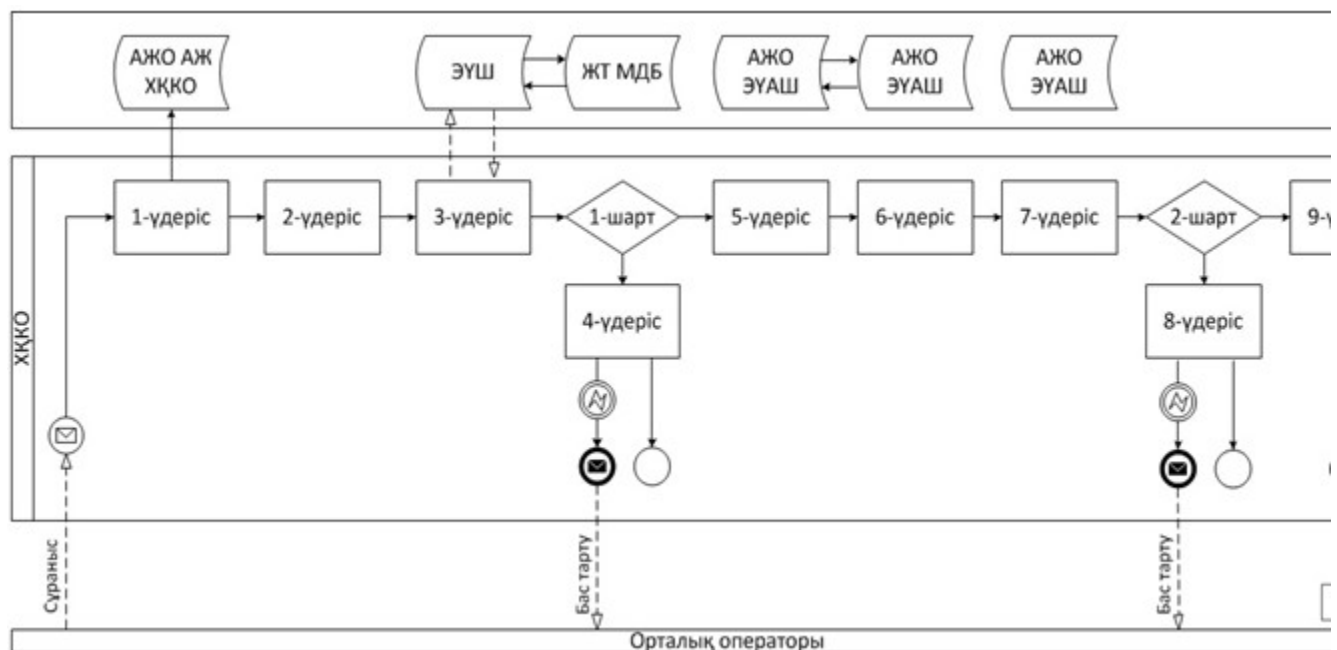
АЖО АЖ ХҚКО

ЭҮШ

ЖТ МДБ

АЖО ЭҮАШ

АЖО ЭҮАШ

АЖО ЭҮАШ

ХҚКО

1-үдеріс

2-үдеріс

3-үдеріс

1-шарт

5-үдеріс

6-үдеріс

7-үдеріс

2-шарт

9-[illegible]

4-үдеріс

8-үдеріс

Сұраныс

Бас тарту

Бас тарту

Орталық операторы